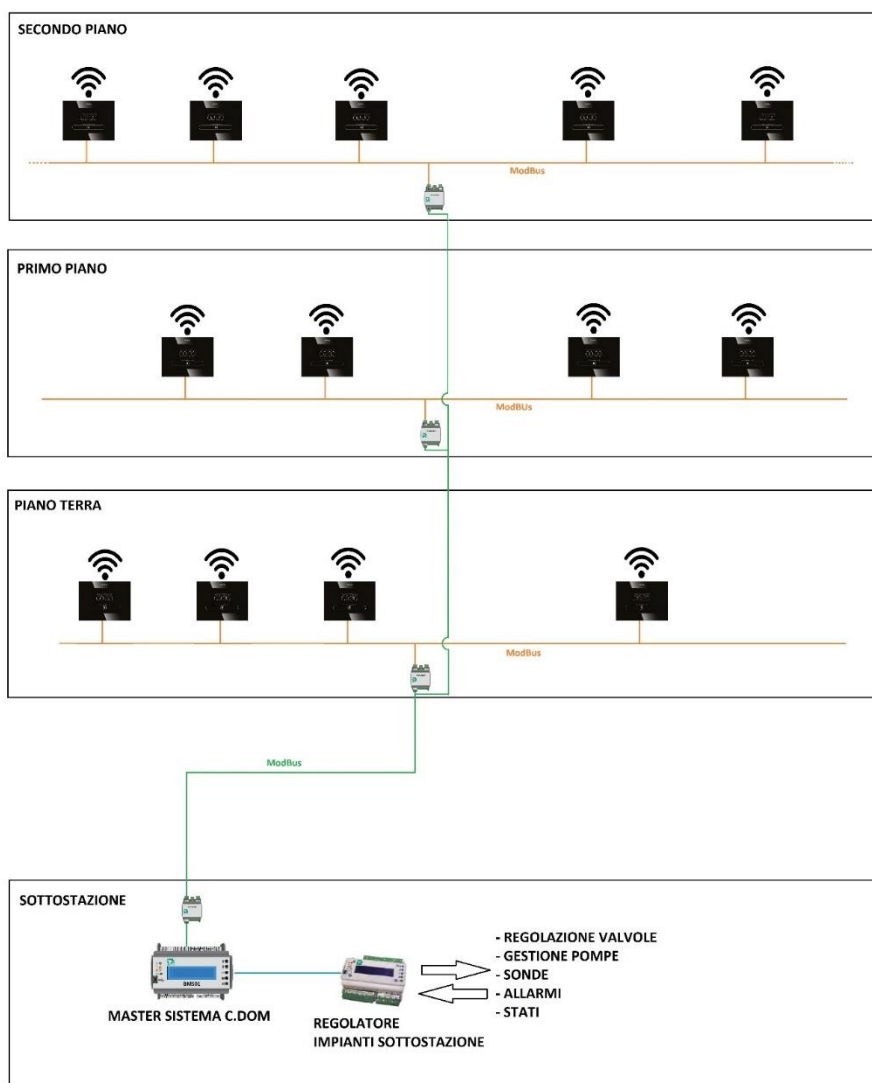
SECONDO PIANO

ModBus

PRIMO PIANO

ModBUs

PIANO TERRA

ModBus

ModBus

SOTTOSTAZIONE

MASTER SISTEMA C.DOM

REGOLATORE
IMPIANTI SOTTOSTAZIONE

- REGOLAZIONE VALVOLE
- GESTIONE POMPE
- SONDE
- ALLARMI
- STATI